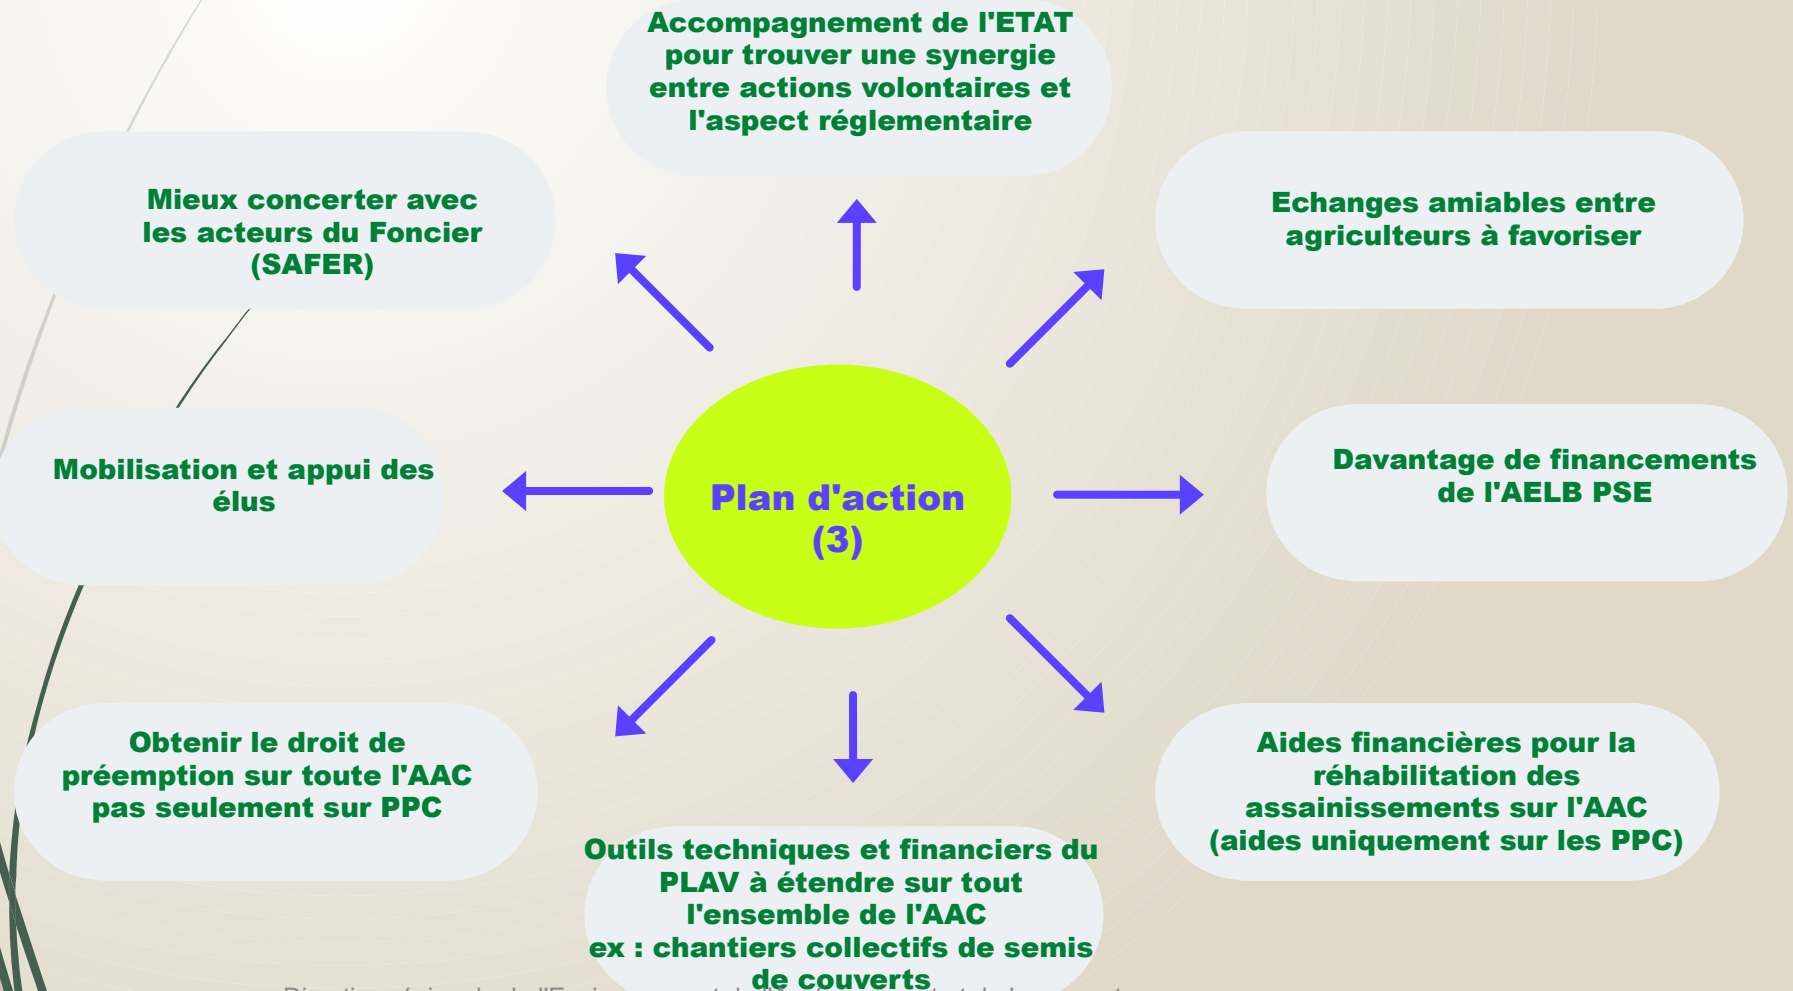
Accompagnement de l'ETAT pour trouver une synergie entre actions volontaires et l'aspect réglementaire

Mieux concerter avec les acteurs du Foncier (SAFER)

Echanges amiables entre agriculteurs à favoriser

Mobilisation et appui des élus

Plan d'action (3)

Davantage de financements de l'AELB PSE

Obtenir le droit de préemption sur toute l'AAC pas seulement sur PPC

Aides financières pour la réhabilitation des assainissements sur l'AAC (aides uniquement sur les PPC)

Outils techniques et financiers du PLAV à étendre sur tout l'ensemble de l'AAC ex : chantiers collectifs de semis de couverts

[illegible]